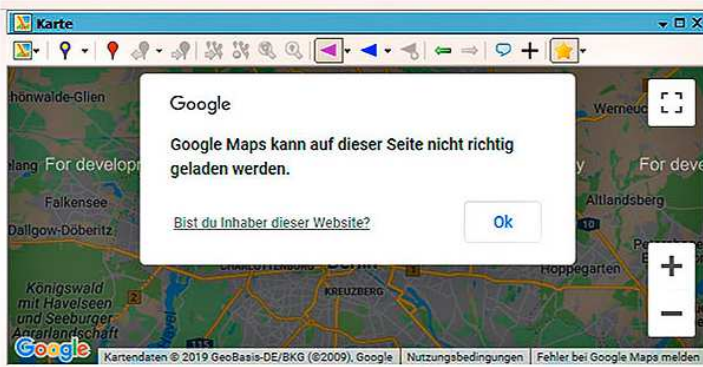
Karte

hönwalde-Glien

For develop

Falkensee

Dallgow-Döberitz

Königswald mit Havelseen und Seeburger Agrarlandschaft

CHARLOTTENBURG

Berlin

KREUZBERG

Werneuc

For deve

Altlandsberg

Hoppegarten

Google

Google Maps kann auf dieser Seite nicht richtig geladen werden.

Bist du Inhaber dieser Website?

Ok

Google

Kartendaten © 2019 GeoBasis-DE/BKG (©2009), Google | Nutzungsbedingungen | Fehler bei Google Maps melden